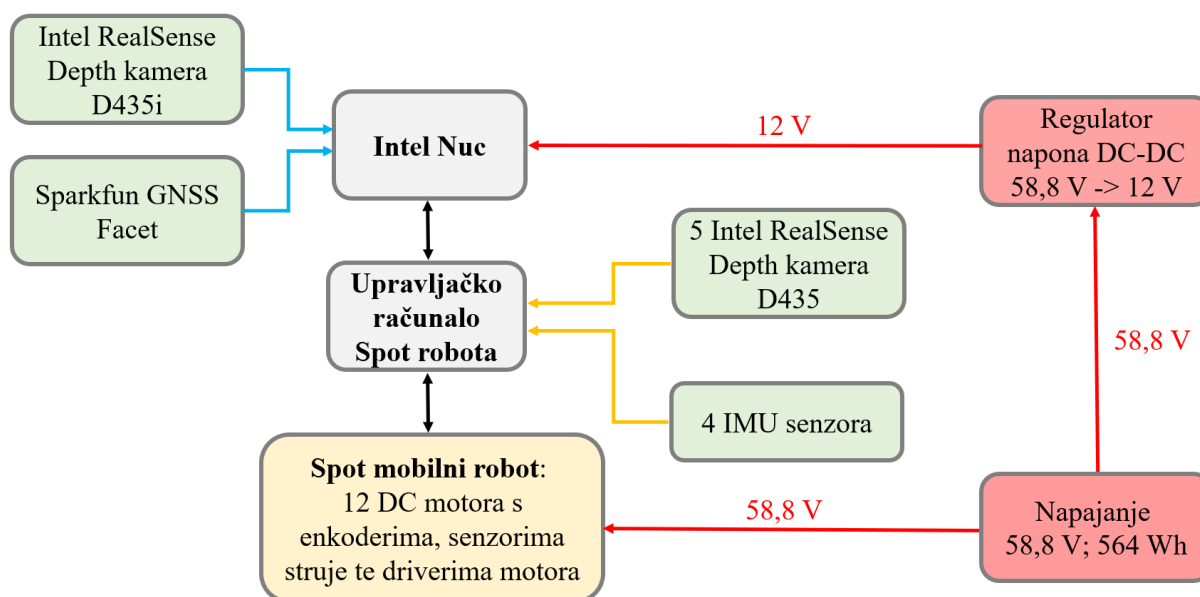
Intel RealSense Depth kamera D435i

Sparkfun GNSS Facet

Intel Nuc

12 V

Regulator napona DC-DC 58,8 V -> 12 V

Upravljačko računalo Spot robota

5 Intel RealSense Depth kamera D435

58,8 V

4 IMU senzora

Spot mobilni robot: 12 DC motora s enkoderima, senzorima struje te driverima motora

58,8 V

Napajanje 58,8 V; 564 Wh